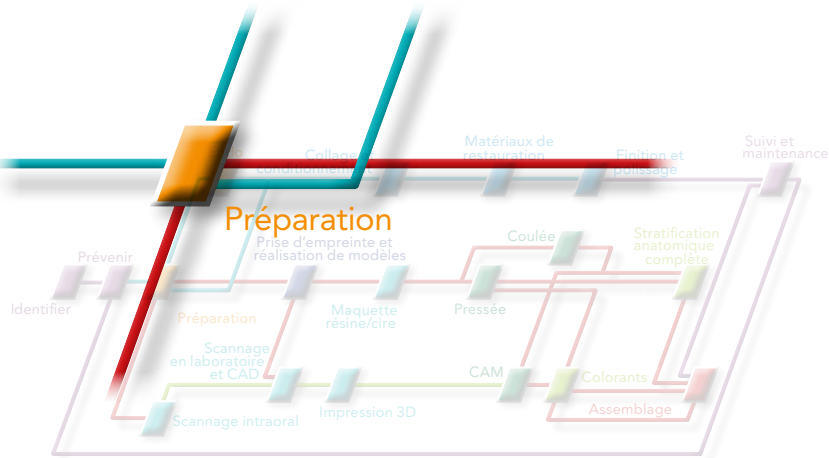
Collage et conditionnement

Matériaux de restauration

Finition et polissage

Suivi et maintenance

Préparation

Prise d'empreinte et réalisation de modèles

Coulée

Stratification anatomique complète

Prévenir

Identifier

Préparation

Maquette résine/cire

Pressée

Scannage en laboratoire et CAD

CAM

Colorants

Assemblage

Scannage intraoral

Impression 3D